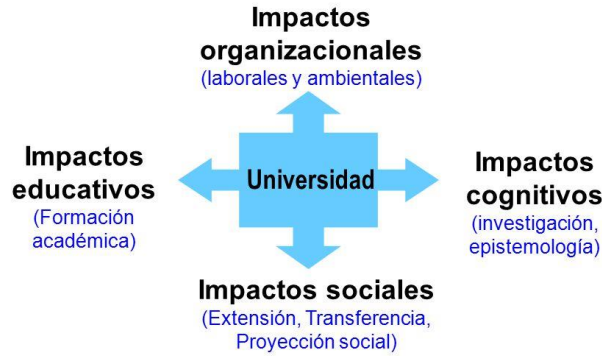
Impactos organizacionales
(laborales y ambientales)

Impactos educativos
(Formación académica)

Universidad

Impactos cognitivos
(investigación, epistemología)

Impactos sociales
(Extensión, Transferencia, Proyección social)